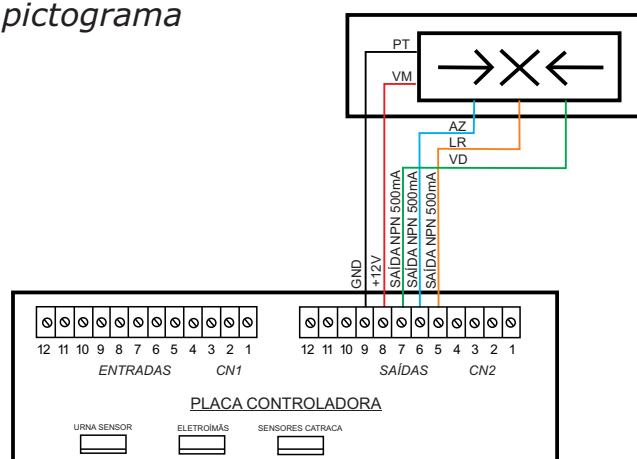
pictograma

PT
VM
AZ
LR
VD

GND
+12V
SAÍDA NPN 500mA
SAÍDA NPN 500mA
SAÍDA NPN 500mA

12 11 10 9 8 7 6 5 4 3 2 1
ENTRADAS CN1

12 11 10 9 8 7 6 5 4 3 2 1
SAÍDAS CN2

PLACA CONTROLADORA

URNA SENSOR
ELETROÍMÃS
SENSORES CATRACA